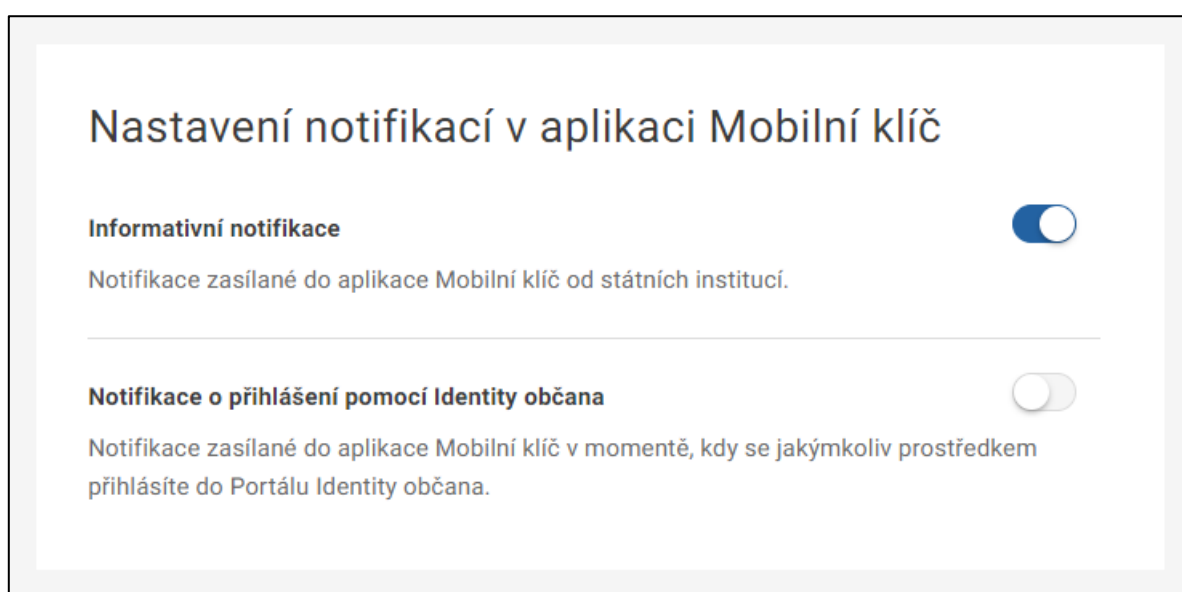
Nastavení notifikací v aplikaci Mobilní klíč

Informativní notifikace

Notifikace zasílané do aplikace Mobilní klíč od státních institucí.

Notifikace o přihlášení pomocí Identity občana

Notifikace zasílané do aplikace Mobilní klíč v momentě, kdy se jakýmkoliv prostředkem přihlásíte do Portálu Identity občana.